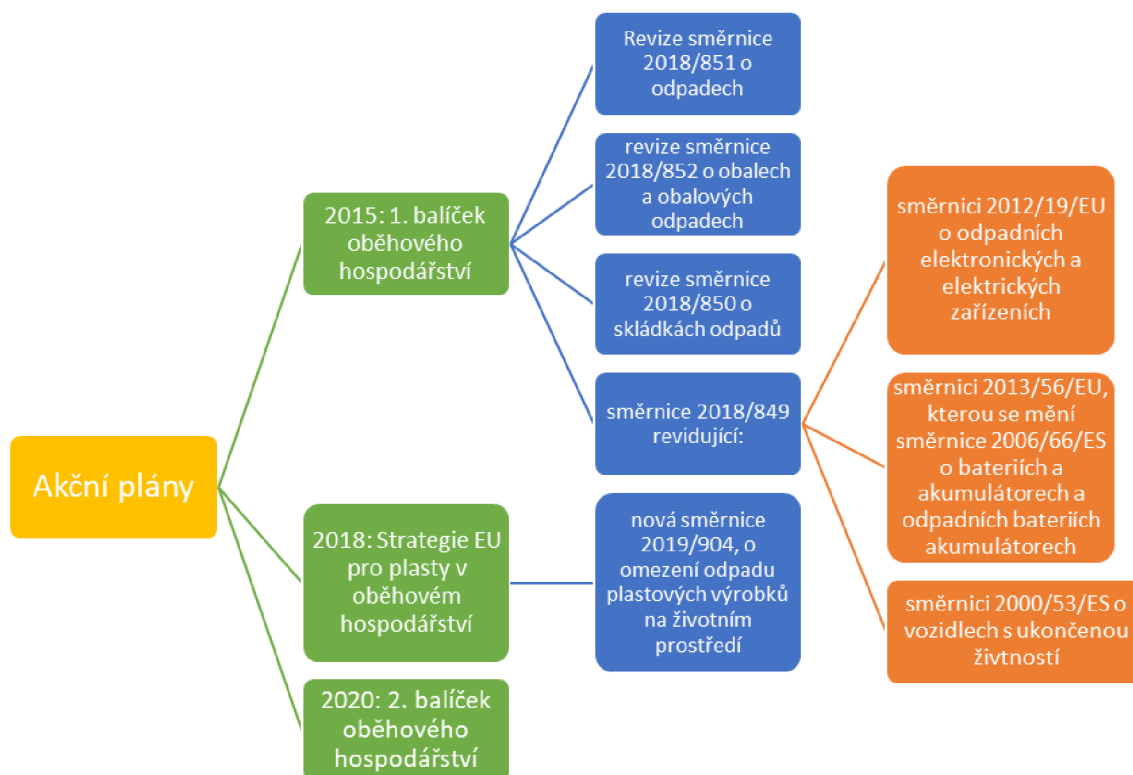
Akční plány

2015: 1. balíček oběhového hospodářství

2018: Strategie EU pro plasty v oběhovém hospodářství

2020: 2. balíček oběhového hospodářství

Revize směrnice 2018/851 o odpadech

revize směrnice 2018/852 o obalech a obalových odpadech

revize směrnice 2018/850 o skládkách odpadů

směrnice 2018/849 revidující:

nová směrnice 2019/904, o omezení odpadu plastových výrobků na životním prostředí

směrnici 2012/19/EU o odpadních elektronických a elektrických zařízeních

směrnici 2013/56/EU, kterou se mění směrnice 2006/66/ES o bateriích a akumulátorech a odpadních bateriích akumulátorech

směrnici 2000/53/ES o vozidlech s ukončenou živtností